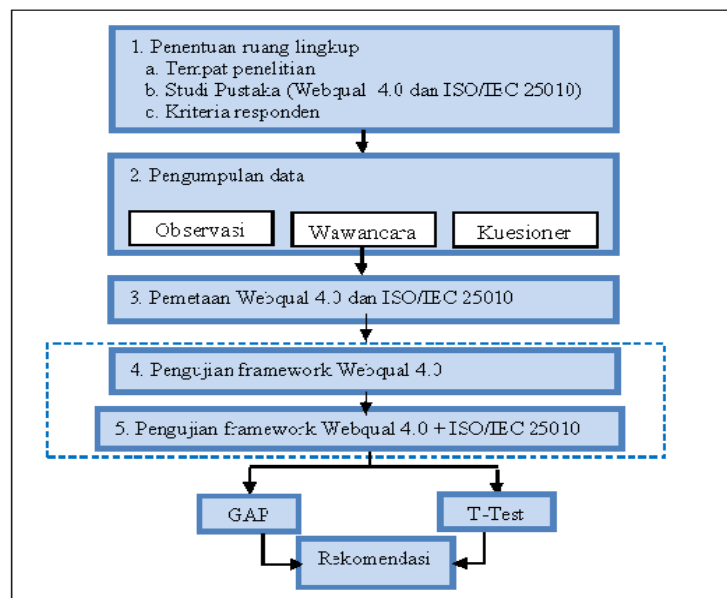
1. Penentuan ruang lingkup
a. Tempat penelitian
b. Studi Pustaka (Webqual 4.0 dan ISO/IEC 25010)
c. Kriteria responden

2. Pengumpulan data

Observasi

Wawancara

Kuesioner

3. Pemetaan Webqual 4.0 dan ISO/IEC 25010

4. Pengujian framework Webqual 4.0

5. Pengujian framework Webqual 4.0 + ISO/IEC 25010

GAP

T-Test

Rekomendasi